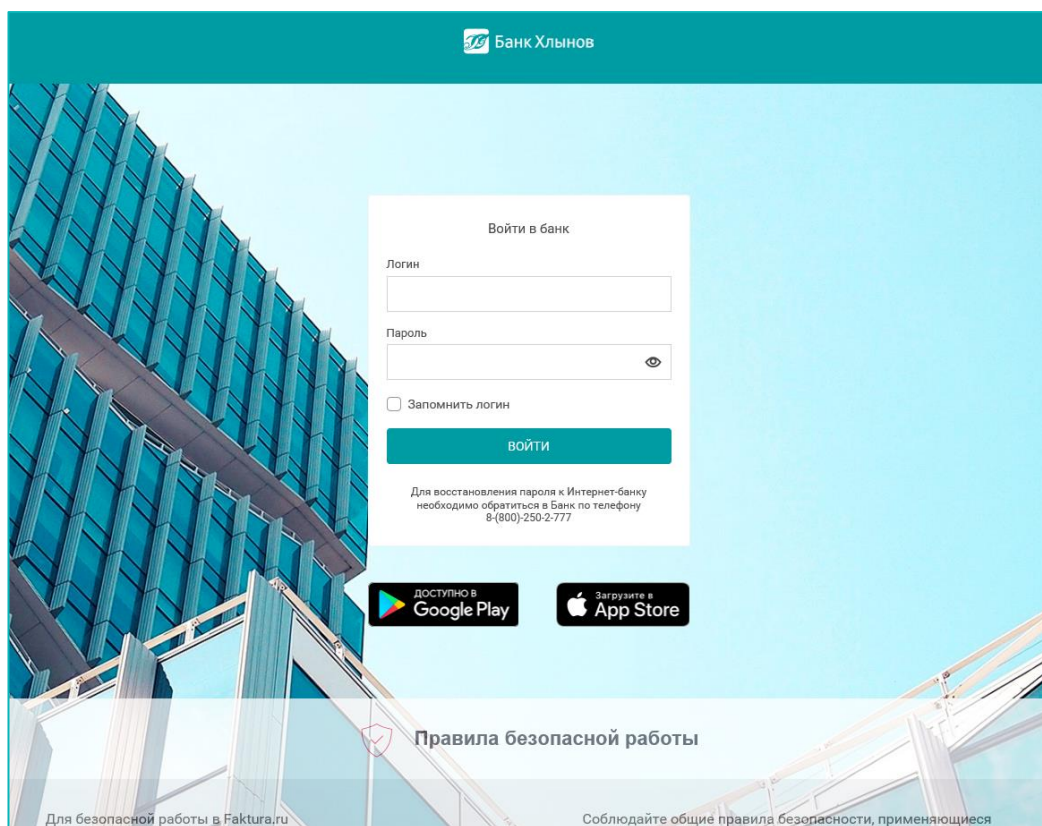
Банк Хлынов

Войти в банк

Логин

Пароль

Запомнить логин

ВОЙТИ

Для восстановления пароля к Интернет-банку необходимо обратиться в Банк по телефону 8-(800)-250-2-777

ДОСТУПНО В Google Play

Загрузите в App Store

Правила безопасной работы

Для безопасной работы в Faktura.ru

Соблюдайте общие правила безопасности, применяющиеся